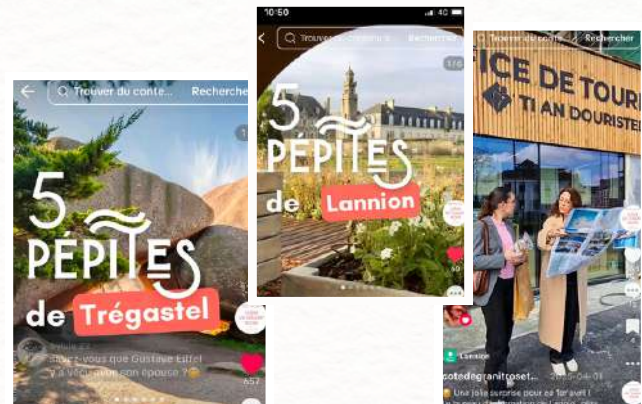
Trouver du conte... Rechercher

5 PÉPITES de Trégastel

Saviez-vous que Gustave Eiffel y a vécu avec son épouse ?

657

10:50

Trouver du contenu... Rechercher

1/6

5 PÉPITES de Lannion

40

Trouver du contenu Rechercher

ICE DE TOUR
TI AN DOURIST

Lannion

cotedegranitroset... 2024-04-01

Une jolie surprise pour ce